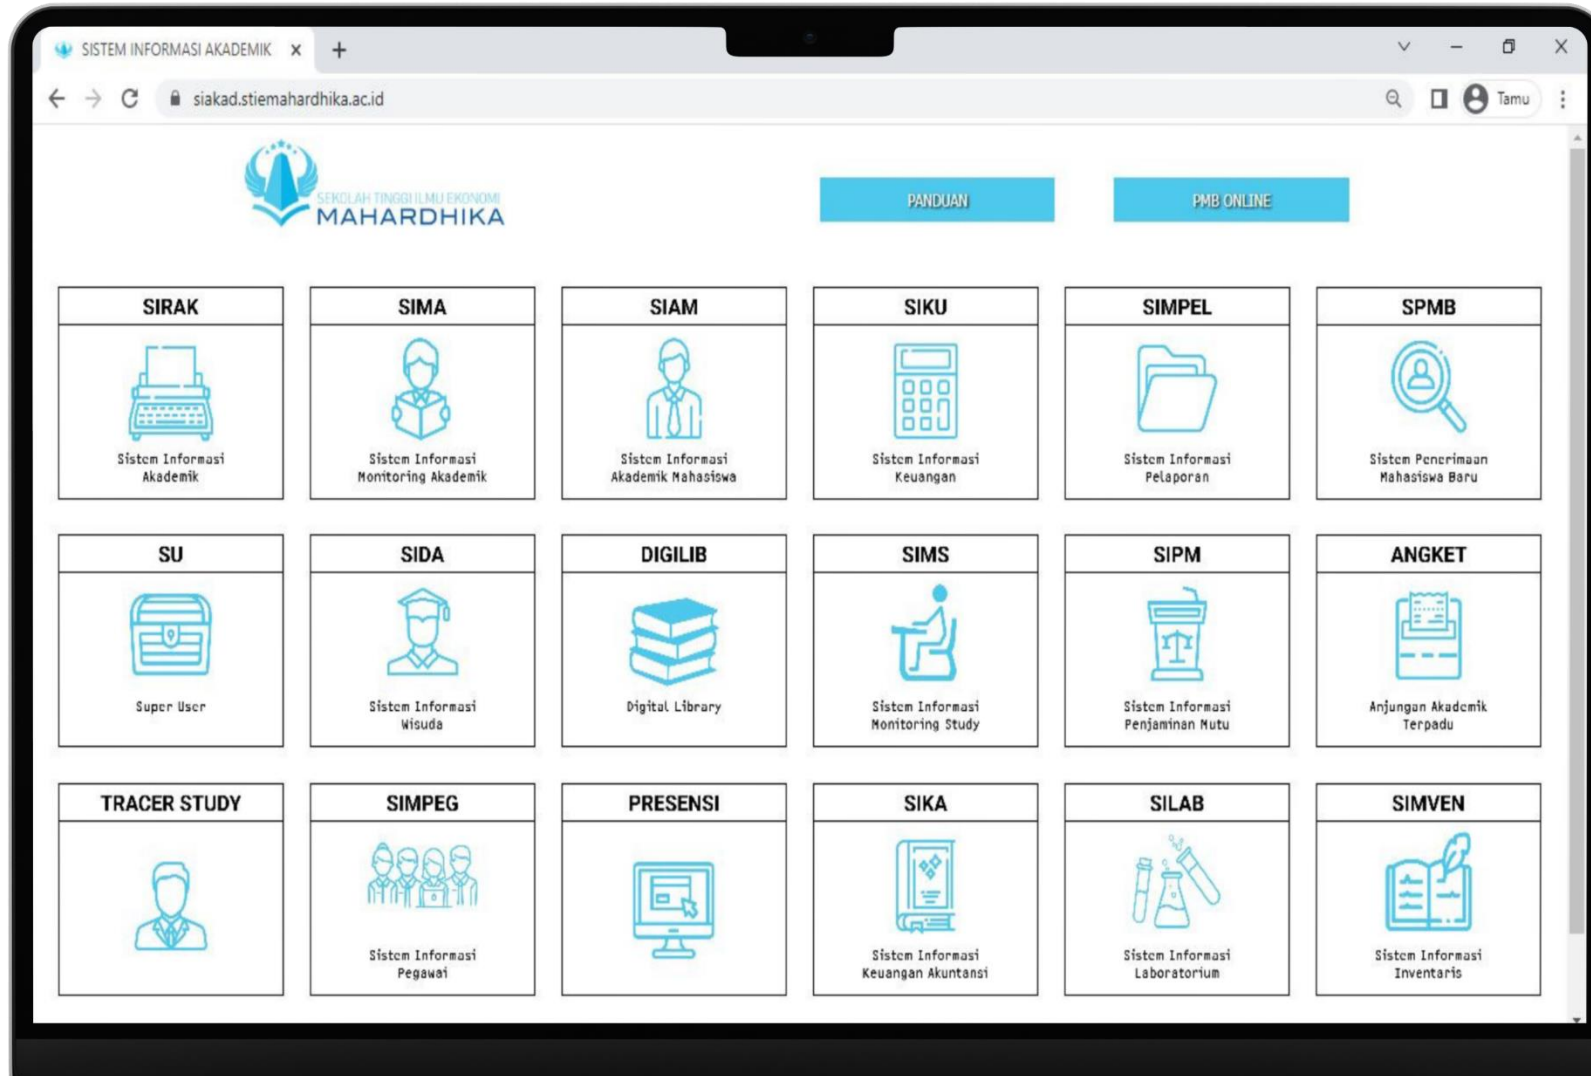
SISTEM INFORMASI AKADEMIK ×
+

siakad.stiemahardhika.ac.id

Tamu

SEKOLAH TINGGI ILMU EKONOMI
MAHARDHIKA

PANDUAN

PMB ONLINE

SIRAK
Sistem Informasi Akademik

SIMA
Sistem Informasi Monitoring Akademik

SIAM
Sistem Informasi Akademik Mahasiswa

SIKU
Sistem Informasi Keuangan

SIMPEL
Sistem Informasi Pelaporan

SPMB
Sistem Penerimaan Mahasiswa Baru

SU
Super User

SIDA
Sistem Informasi Wisuda

DIGILIB
Digital Library

SIMS
Sistem Informasi Monitoring Study

SIPM
Sistem Informasi Penjaminan Mutu

ANGKET
Anjungan Akademik Terpadu

TRACER STUDY

SIMPEG
Sistem Informasi Pegawai

PRESENSI

SIKA
Sistem Informasi Keuangan Akuntansi

SILAB
Sistem Informasi Laboratorium

SIMVEN
Sistem Informasi Inventaris